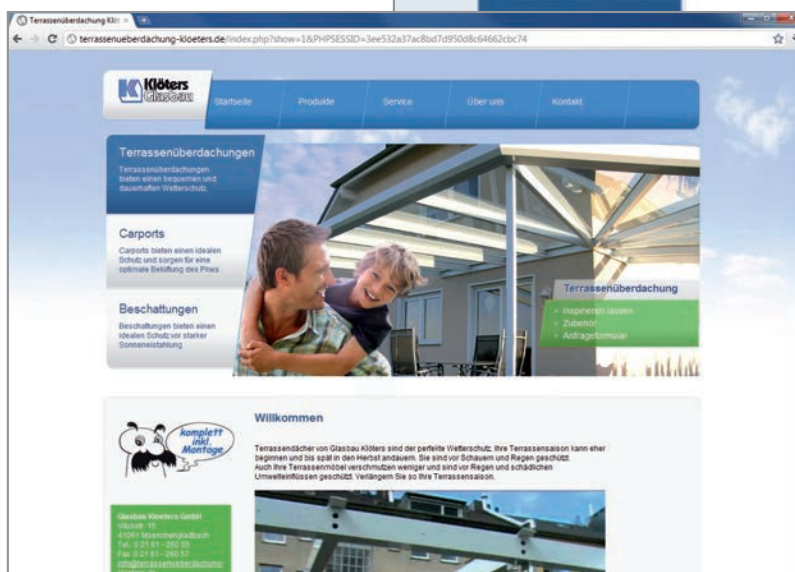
Terrassenüberdachung Klö ×

terrassenueberdachung-kloeters.de/index.php?show=1&PHPSESSID=3ee532a37ac8bd7d950d8c64662cbc74

Klöters Glasbau

Startseite
Produkte
Service
Über uns
Kontakt

Terrassenüberdachungen
Terrassenüberdachungen bieten einen bequemen und dauerhaften Wetterschutz.

Carports
Carports bieten einen idealen Schutz und sorgen für eine optimale Belüftung des Pkws

Beschattungen
Beschattungen bieten einen idealen Schutz vor starker Sonneneinstrahlung

Terrassenüberdachung
Inspirieren lassen
Zubehör
Anfrageformular

komplett inkl. Montage

Willkommen

Terrassendächer von Glasbau Klöters sind der perfekte Wetterschutz. Ihre Terrassensaison kann eher beginnen und bis spät in den Herbst andauern. Sie sind vor Schauern und Regen geschützt. Auch Ihre Terrassenmöbel verschmutzen weniger und sind vor Regen und schädlichen Umwelteinflüssen geschützt. Verlängern Sie so Ihre Terrassensaison.

Glasbau Klöters GmbH
Vitusstr. 15
41061 Moenchengladbach
Tel.: 0 21 61 - 260 55
Fax: 0 21 61 - 260 57
info@terrassenueberdachung-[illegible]